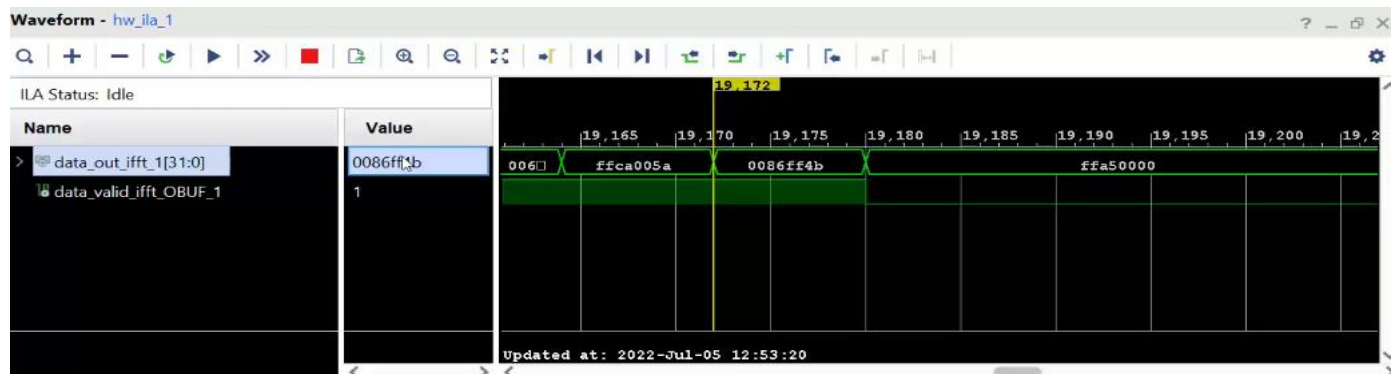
Waveform - hw_ila_1

? _ ☐ ×

ILA Status: Idle

19,172

| Name | Value |
|---|---|
| data_out_ifft_1[31:0] | 0086ff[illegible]b |
| data_valid_ifft_OBUF_1 | 1 |

19,165 19,170 19,175 19,180 19,185 19,190 19,195 19,200 19,2

006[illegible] ffca005a 0086ff4b ffa50000

Updated at: 2022-Jul-05 12:53:20